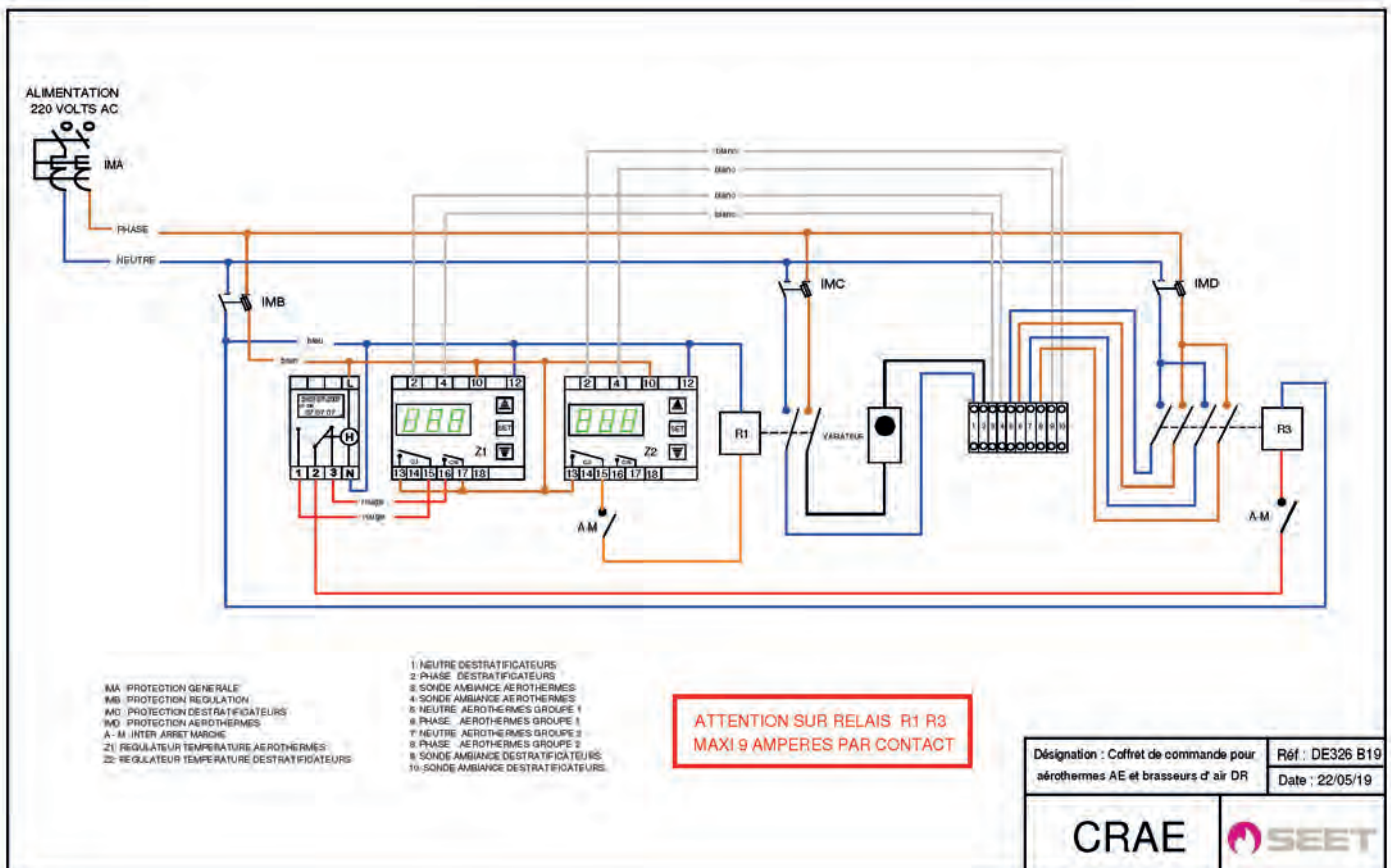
ALIMENTATION
220 VOLTS AC

IMA

PHASE

NEUTRE

IMB

IMC

IMD

blanc
blanc
blanc
blanc

bleu
brun

2 4 10 12

2 4 10 12

888 SET Z1

888 SET Z2

13 14 15 16 17 18

13 14 15 16 17 18

L

1 2 3 N

H

rouge
rouge

A-M

R1

VARIATEUR

1 2 3 4 5 6 7 8 9 10

R3

A-M

IMA :PROTECTION GENERALE
IMB :PROTECTION REGULATION
IMC : PROTECTION DESTRATIFICATEURS
IMD : PROTECTION AEROTHERMES
A - M : INTER. ARRET MARCHE
Z1 : REGULATEUR TEMPERATURE AEROTHERMES
Z2 : REGULATEUR TEMPERATURE DESTRATIFICATEURS

1: NEUTRE DESTRATIFICATEURS
2: PHASE DESTRATIFICATEURS
3: SONDE AMBIANCE AEROTHERMES
4: SONDE AMBIANCE AEROTHERMES
5: NEUTRE AEROTHERMES GROUPE 1
6: PHASE AEROTHERMES GROUPE 1
7: NEUTRE AEROTHERMES GROUPE 2
8: PHASE AEROTHERMES GROUPE 2
9: SONDE AMBIANCE DESTRATIFICATEURS
10: SONDE AMBIANCE DESTRATIFICATEURS

ATTENTION SUR RELAIS R1 R3
MAXI 9 AMPERES PAR CONTACT

Désignation : Coffret de commande pour aérothermes AE et brasseurs d' air DR

Réf : DE326 B19

Date : 22/05/19

CRAE

SEET